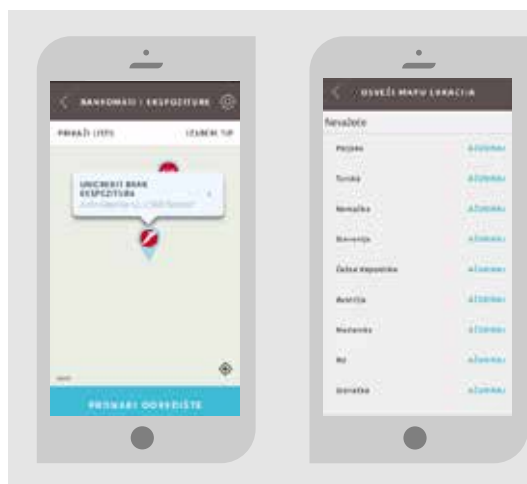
BANKOMATI I EKSPOZITURE

PRIKAŽI LISTU

IZABERI TIP

UNICREDIT BANK EKSPOZITURA

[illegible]

PRONAĐI ODREDIŠTE

OSVEŽI MAPU LOKACIJA

Nevažeće

Hrvatska AŽURIRAJ

Turska AŽURIRAJ

Nemačka AŽURIRAJ

Slovenija AŽURIRAJ

Češka Republika AŽURIRAJ

Austrija AŽURIRAJ

Mađarska AŽURIRAJ

BiH AŽURIRAJ

Slovačka AŽURIRAJ